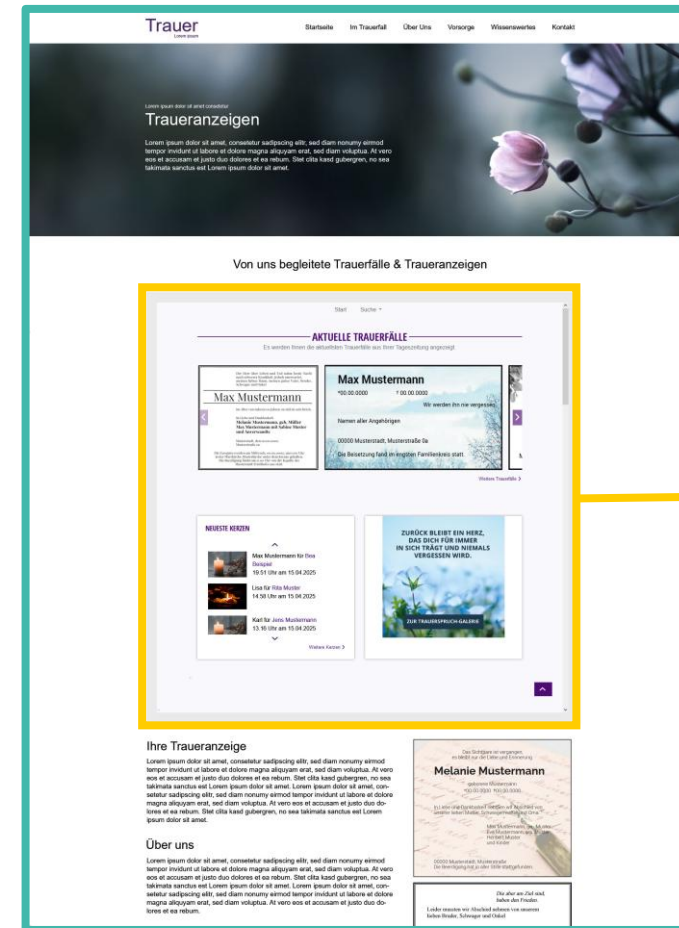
Trauer
Lorem ipsum

Startseite Im Trauerfall Über Uns Vorsorge Wissenswertes Kontakt

Lorem ipsum dolor sit amet consetetur

Traueranzeigen

Lorem ipsum dolor sit amet, consetetur sadipscing elitr, sed diam nonumy eirmod tempor invidunt ut labore et dolore magna aliquyam erat, sed diam voluptua. At vero eos et accusam et justo duo dolores et ea rebum. Stet clita kasd gubergren, no sea takimata sanctus est Lorem ipsum dolor sit amet.

Von uns begleitete Trauerfälle & Traueranzeigen

Start Suche

AKTUELLE TRAUERFÄLLE

Es werden Ihnen die aktuellsten Trauerfälle aus Ihrer Tageszeitung angezeigt

Max Mustermann

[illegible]

Max Mustermann

*00.00.0000 † 00.00.0000

Wir werden ihn nie vergessen

Namen aller Angehörigen

00000 Musterstadt, Musterstraße 0a

Die Beisetzung fand im engsten Familienkreis statt

Weitere Trauerfälle

NEUESTE KERZEN

Max Mustermann für Bea Beispiel
19:51 Uhr am 15.04.2025

Lisa für Rita Muster
14:38 Uhr am 15.04.2025

Karl für Jens Mustermann
13:16 Uhr am 15.04.2025

Weitere Kerzen

ZURÜCK BLEIBT EIN HERZ, DAS DICH FÜR IMMER IN SICH TRÄGT UND NIEMALS VERGESSEN WIRD.

ZUR TRAUERSPRUCH-GALERIE

Ihre Traueranzeige

Lorem ipsum dolor sit amet, consetetur sadipscing elitr, sed diam nonumy eirmod tempor invidunt ut labore et dolore magna aliquyam erat, sed diam voluptua. At vero eos et accusam et justo duo dolores et ea rebum. Stet clita kasd gubergren, no sea takimata sanctus est Lorem ipsum dolor sit amet. Lorem ipsum dolor sit amet, consetetur sadipscing elitr, sed diam nonumy eirmod tempor invidunt ut labore et dolore magna aliquyam erat, sed diam voluptua. At vero eos et accusam et justo duo dolores et ea rebum. Stet clita kasd gubergren, no sea takimata sanctus est Lorem ipsum dolor sit amet.

Über uns

Lorem ipsum dolor sit amet, consetetur sadipscing elitr, sed diam nonumy eirmod tempor invidunt ut labore et dolore magna aliquyam erat, sed diam voluptua. At vero eos et accusam et justo duo dolores et ea rebum. Stet clita kasd gubergren, no sea takimata sanctus est Lorem ipsum dolor sit amet. Lorem ipsum dolor sit amet, consetetur sadipscing elitr, sed diam nonumy eirmod tempor invidunt ut labore et dolore magna aliquyam erat, sed diam voluptua. At vero eos et accusam et justo duo dolores et ea rebum.

Melanie Mustermann

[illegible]

Die aber am Ziel sind, haben den Frieden.

Leider mussten wir Abschied nehmen von unserem lieben Bruder, Schwager und Onkel